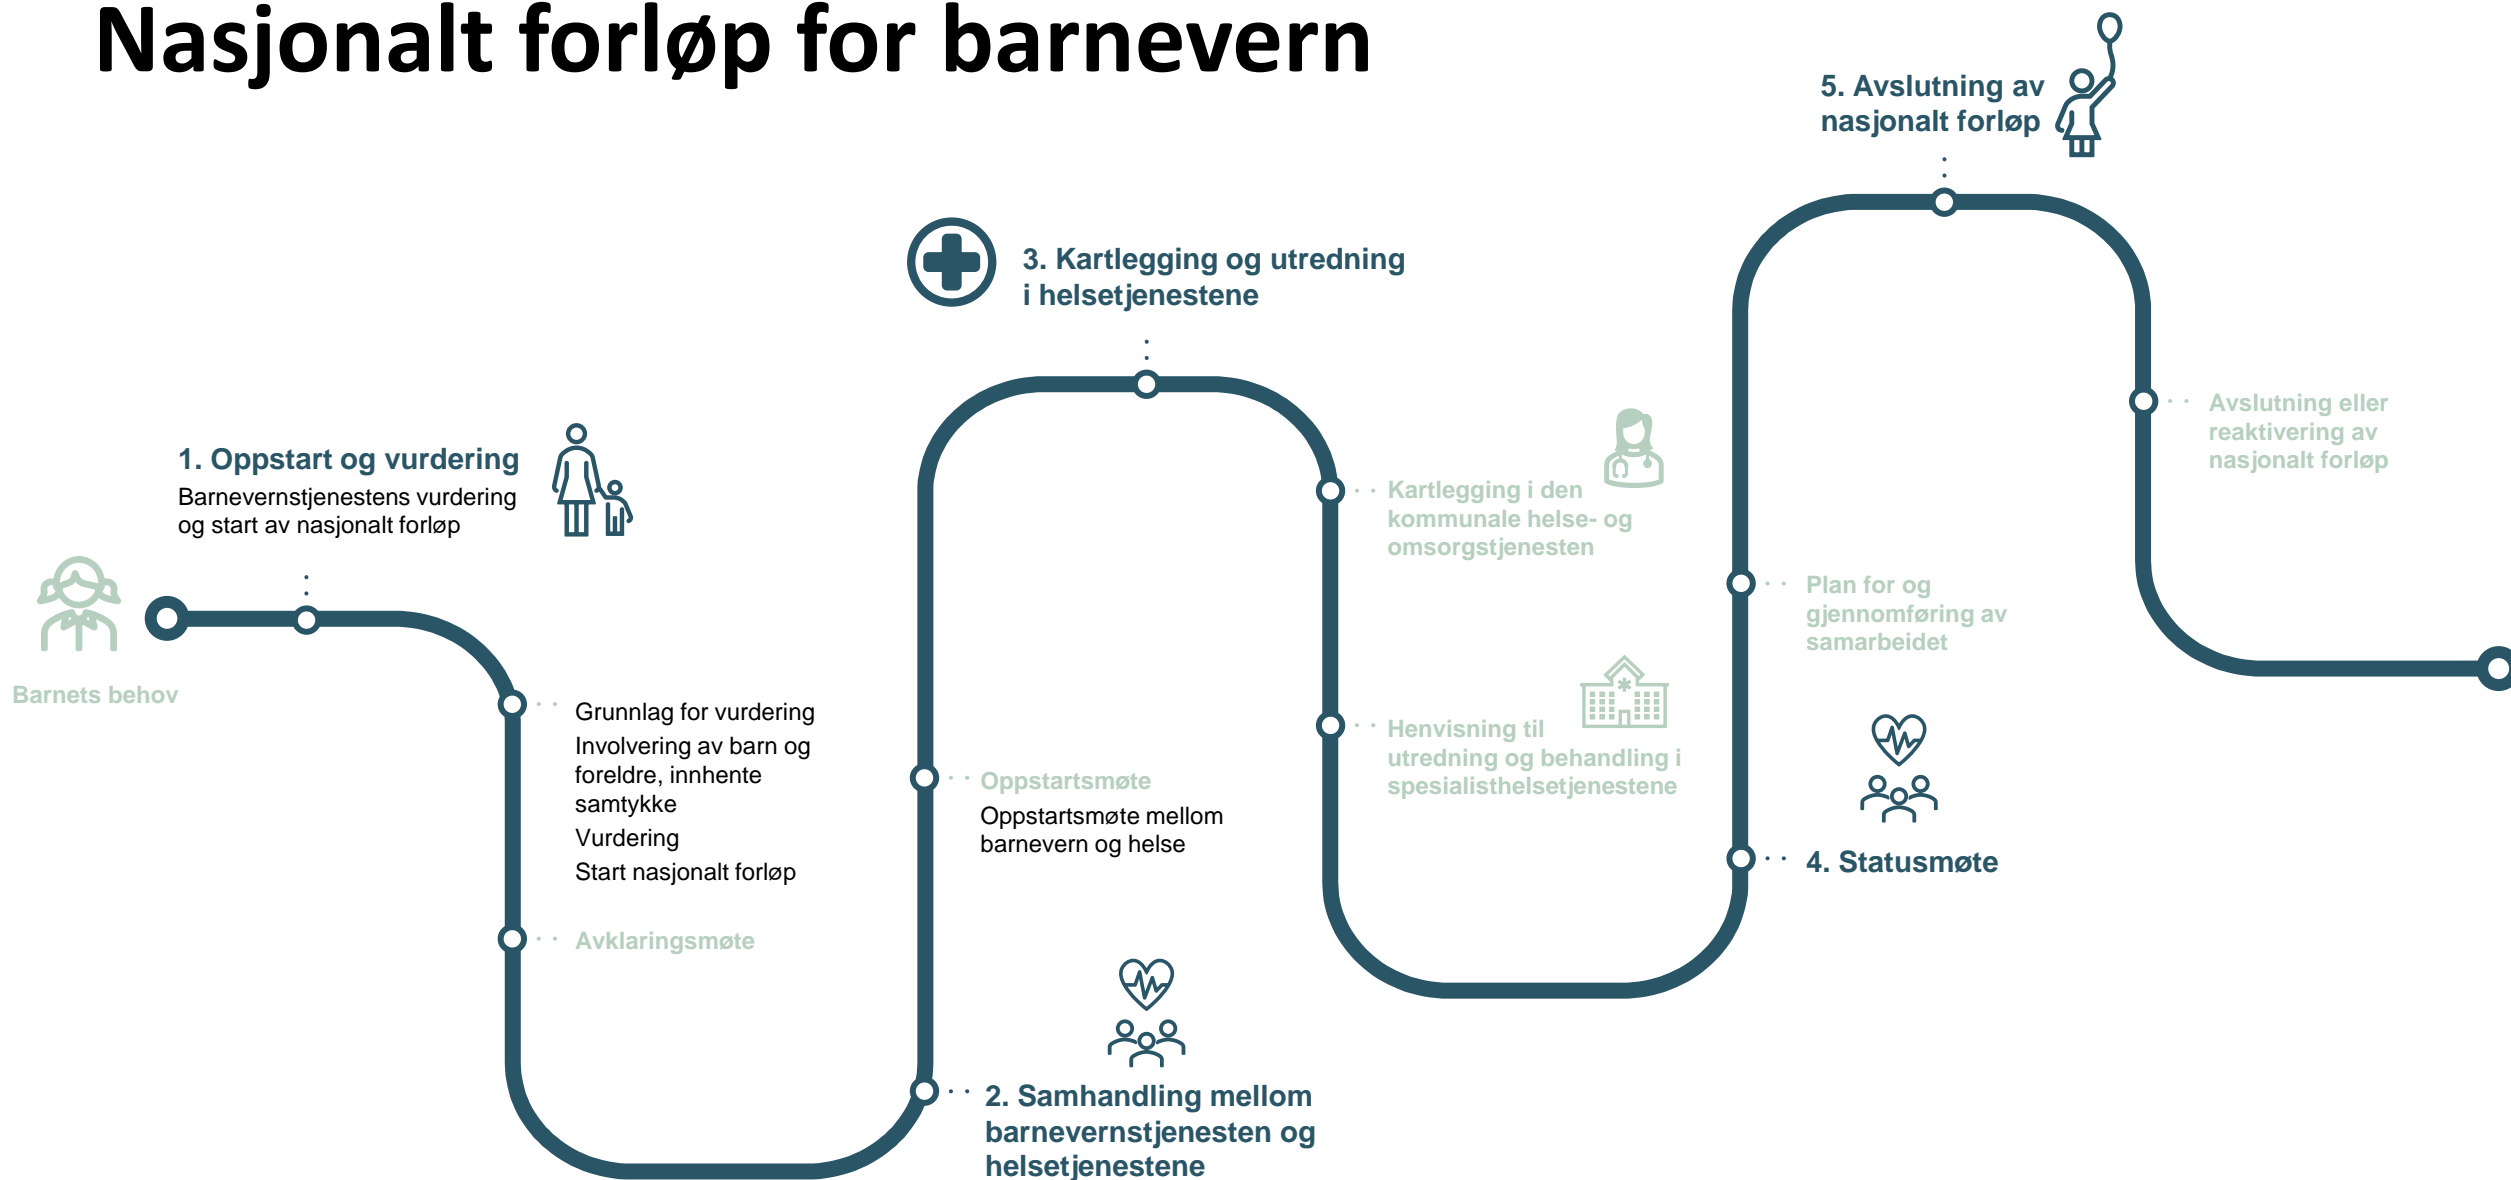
Nasjonalt forløp for barnevern

Barnets behov

1. Oppstart og vurdering
Barnevernstjenestens vurdering og start av nasjonalt forløp

Grunnlag for vurdering
Involvering av barn og foreldre, innhente samtykke
Vurdering
Start nasjonalt forløp

Avklaringsmøte

Oppstartsmøte
Oppstartsmøte mellom barnevern og helse

2. Samhandling mellom barnevernstjenesten og helsetjenestene

3. Kartlegging og utredning i helsetjenestene

Kartlegging i den kommunale helse- og omsorgstjenesten

Henvisning til utredning og behandling i spesialisthelsetjenestene

Plan for og gjennomføring av samarbeidet

4. Statusmøte

5. Avslutning av nasjonalt forløp

Avslutning eller reaktivering av nasjonalt forløp